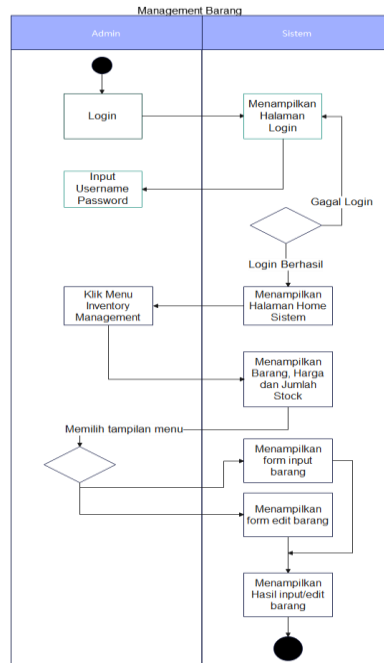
Management Barang

Admin

Sistem

Login

Menampilkan Halaman Login

Input Username Password

Gagal Login

Login Berhasil

Klik Menu Inventory Management

Menampilkan Halaman Home Sistem

Menampilkan Barang, Harga dan Jumlah Stock

Memilih tampilan menu

Menampilkan form input barang

Menampilkan form edit barang

Menampilkan Hasil input/edit barang